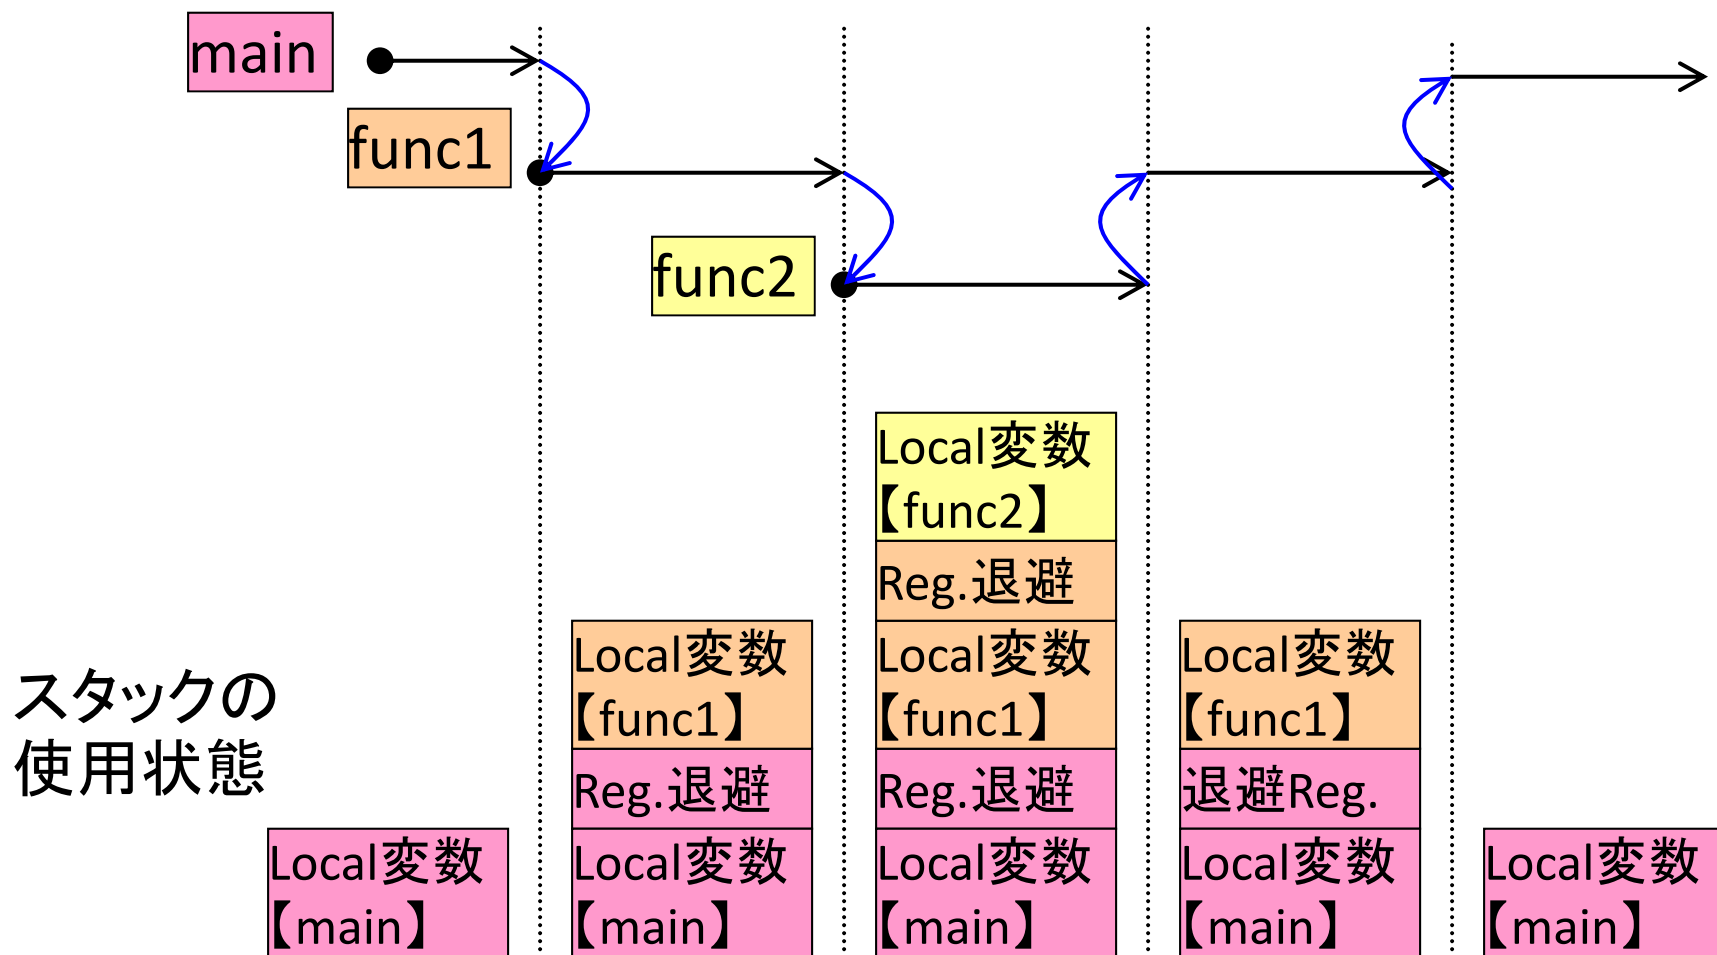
main

func1

func2

スタックの使用状態

Local変数【main】

Local変数【func1】
Reg.退避
Local変数【main】

Local変数【func2】
Reg.退避
Local変数【func1】
Reg.退避
Local変数【main】

Local変数【func1】
退避Reg.
Local変数【main】

Local変数【main】